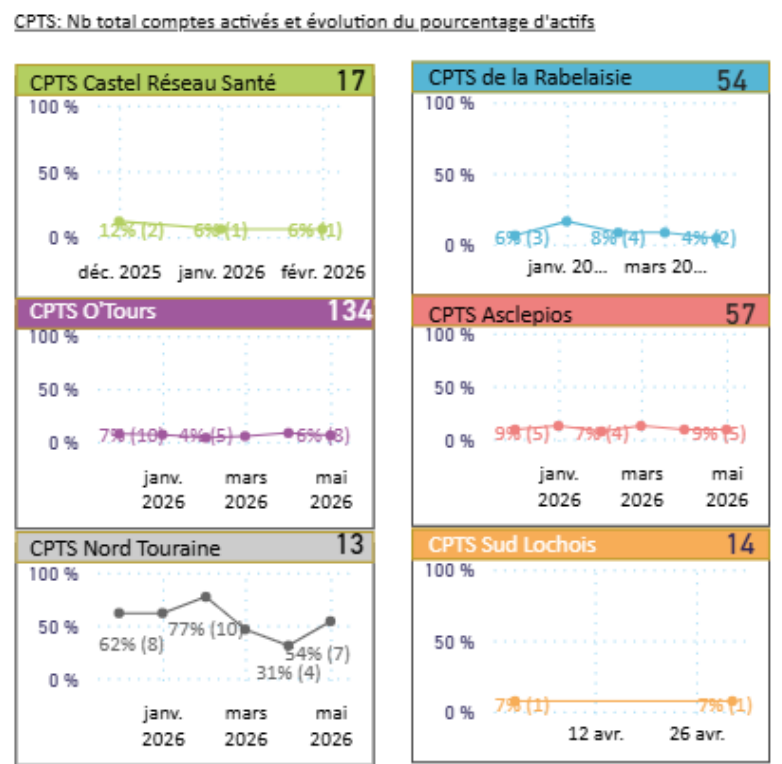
CPTS: Nb total comptes activés et évolution du pourcentage d'actifs

CPTS Castel Réseau Santé 17

100 %
50 %
0 %
12% (2) 6% (1) 6% (1)
déc. 2025 janv. 2026 févr. 2026

CPTS de la Rabelaisie 54

100 %
50 %
0 %
6% (3) 8% (4) 4% (2)
janv. 20... mars 20...

CPTS O'Tours 134

100 %
50 %
0 %
7% (10) 4% (5) 6% (8)
janv. 2026 mars 2026 mai 2026

CPTS Asclepios 57

100 %
50 %
0 %
9% (5) 7% (4) 9% (5)
janv. 2026 mars 2026 mai 2026

CPTS Nord Touraine 13

100 %
50 %
0 %
62% (8) 77% (10) 31% (4) 54% (7)
janv. 2026 mars 2026 mai 2026

CPTS Sud Lochois 14

100 %
50 %
0 %
7% (1) 7% (1)
12 avr. 26 avr.